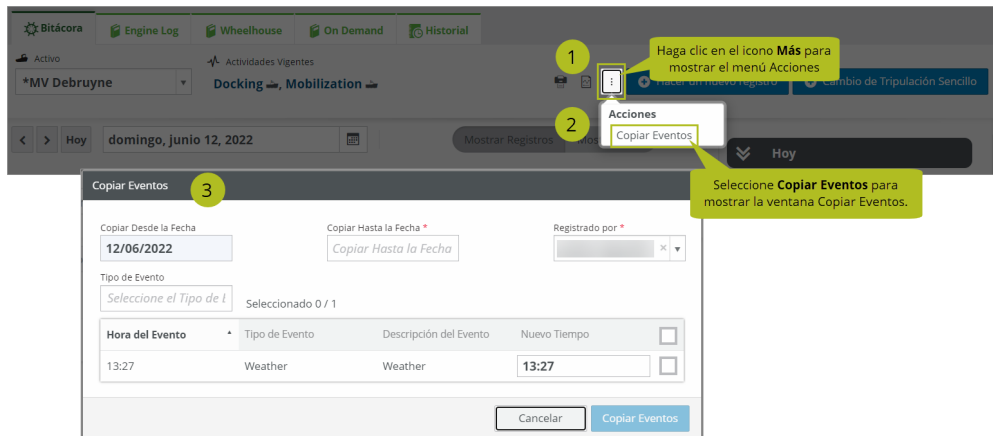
Bitácora
Engine Log
Wheelhouse
On Demand
Historial

Activo
*MV Debruyne

Actividades Vigentes
Docking, Mobilization

1
Haga clic en el icono **Más** para mostrar el menú Acciones

Hacer un nuevo registro
Cambio de Tripulación Sencillo

2
Acciones
Copiar Eventos

Hoy
domingo, junio 12, 2022
Mostrar Registros
Mos
Hoy

Seleccione **Copiar Eventos** para mostrar la ventana Copiar Eventos.

Copiar Eventos
3

Copiar Desde la Fecha
12/06/2022
Copiar Hasta la Fecha *
Copiar Hasta la Fecha
Registrado por *

Tipo de Evento
Seleccione el Tipo de E
Seleccionado 0 / 1

| Hora del Evento | Tipo de Evento | Descripción del Evento | Nuevo Tiempo | |
|---|---|---|---|---|
| 13:27 | Weather | Weather | 13:27 | |

Cancelar
Copiar Eventos